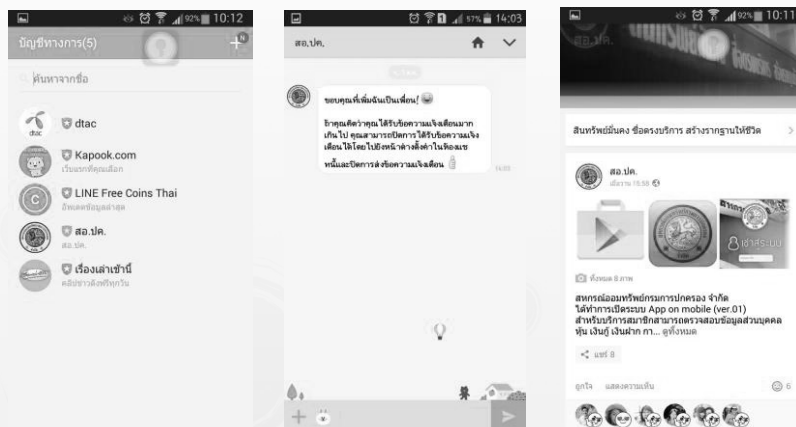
92% 10:12

บัญชีทางการ(5)

N

ค้นหาจากชื่อ

dtac

dtac

Kapook.com

เว็บแรกที่คุณเลือก

LINE Free Coins Thai

อัพเดตข้อมูลล่าสุด

สอ.ปค.

สอ.ปค.

เรื่องเล่าเช้านี้

คลิปข่าวดังฟรีทุกวัน

57% 14:03

สอ.ปค.

ขอบคุณที่เพิ่มฉันเป็นเพื่อน!

ถ้าคุณคิดว่าคุณได้รับข้อความแจ้งเตือนมากเกินไป คุณสามารถปิดการได้รับข้อความแจ้งเตือนได้โดยไปยังหน้าต่างตั้งค่าในห้องแชทนี้และปิดการส่งข้อความแจ้งเตือน

14:05

92% 10:11

สอ.ปค.

สินทรัพย์มั่นคง ซื่อตรงบริการ สร้างรากฐานให้ชีวิต

สอ.ปค.

เมื่อวาน 15:58

8 ช่าสระบม

ทั้งหมด 8 ภาพ

สหกรณ์ออมทรัพย์กรมการปกครอง จำกัด ได้ทำการเปิดระบบ App on mobile (ver.01) สำหรับบริการสมาชิกสามารถตรวจสอบข้อมูลส่วนบุคคล หุ้น เงินกู้ เงินฝาก กา... ดูทั้งหมด

แชร์ 8

ถูกใจ แสดงความเห็น

6